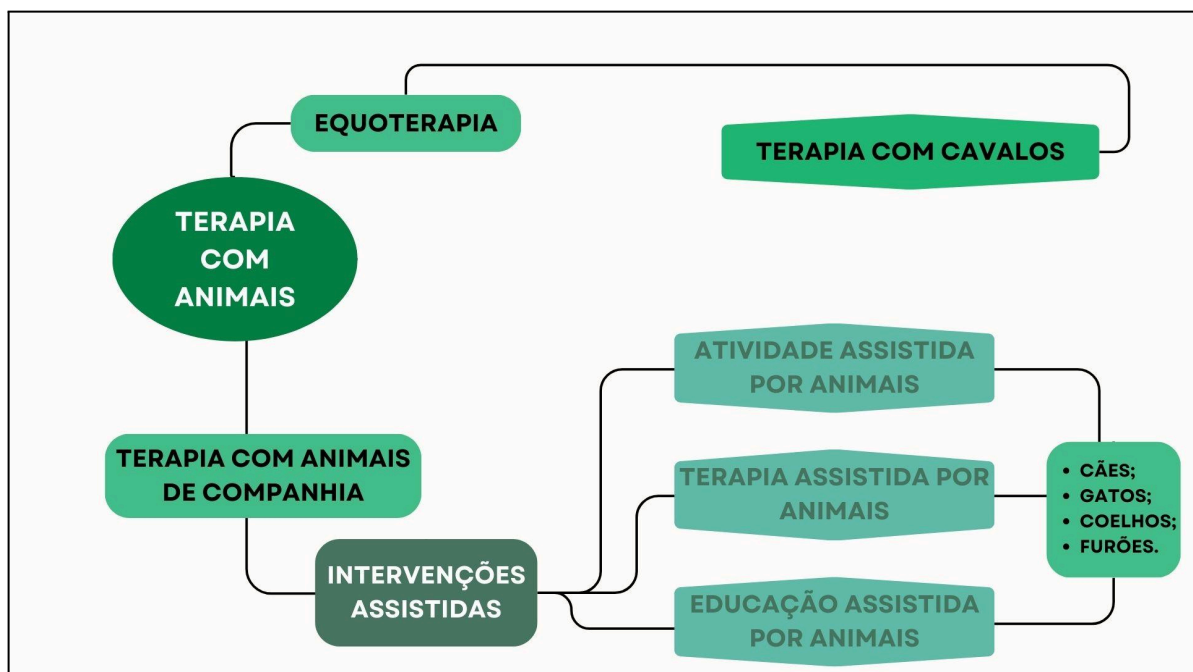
EQUOTERAPIA

TERAPIA COM CAVALOS

TERAPIA COM ANIMAIS

TERAPIA COM ANIMAIS DE COMPANHIA

INTERVENÇÕES ASSISTIDAS

ATIVIDADE ASSISTIDA POR ANIMAIS

TERAPIA ASSISTIDA POR ANIMAIS

EDUCAÇÃO ASSISTIDA POR ANIMAIS

- CÃES;
- GATOS;
- COELHOS;
- FURÕES.